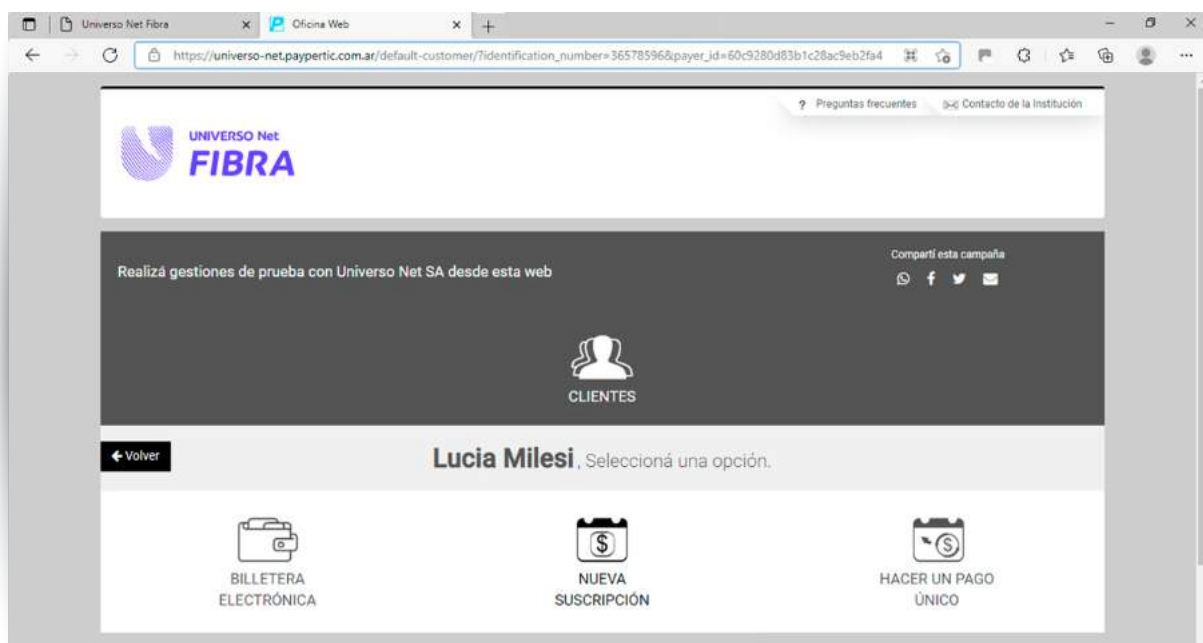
Universo Net Fibra

Oficina Web

https://universo-net.paypertic.com.ar/default-customer/?identification_number=36578596&payer_id=60c9280d83b1c28ac9eb2fa4

? Preguntas frecuentes

Contacto de la Institución

UNIVERSO Net
FIBRA

Realizá gestiones de prueba con Universo Net SA desde esta web

Compartí esta campaña

CLIENTES

← Volver

Lucia Milesi, Seleccioná una opción.

BILLETERA ELECTRÓNICA

NUEVA SUSCRIPCIÓN

HACER UN PAGO ÚNICO